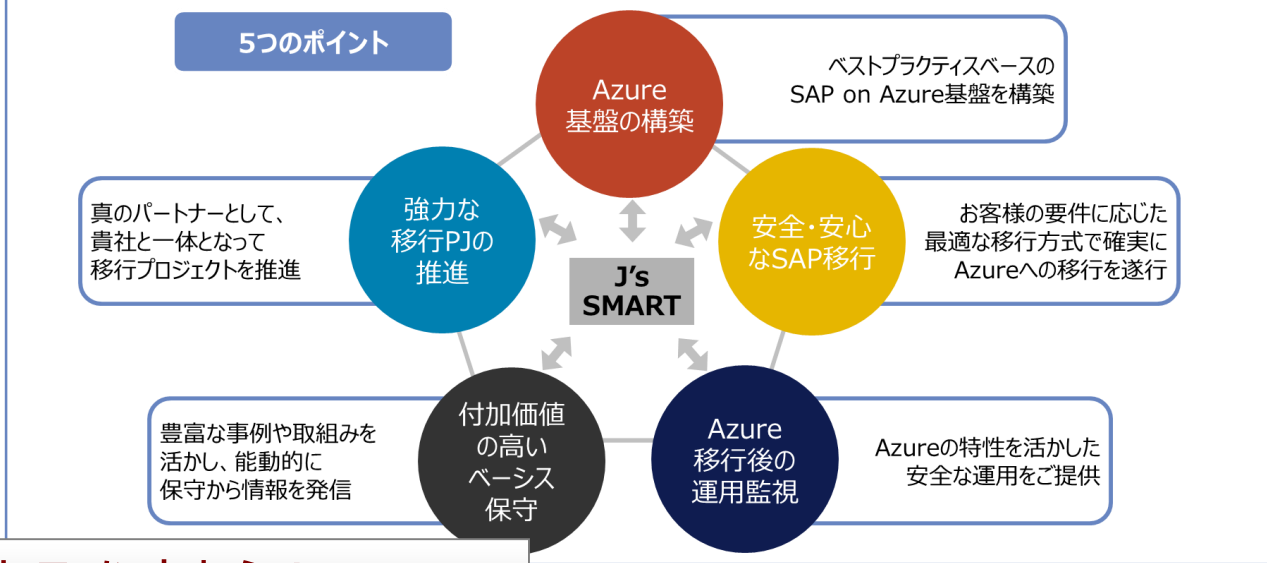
5つのポイント

Azure
基盤の構築

ベストプラクティスベースの
SAP on Azure基盤を構築

強力な
移行PJの
推進

真のパートナーとして、
貴社と一体となって
移行プロジェクトを推進

J's
SMART

安全・安心
なSAP移行

お客様の要件に応じた
最適な移行方式で確実に
Azureへの移行を遂行

付加価値
の高い
ベーシス
保守

豊富な事例や取組みを
活かし、能動的に
保守から情報を発信

Azure
移行後の
運用監視

Azureの特性を活かした
安全な運用をご提供

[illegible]